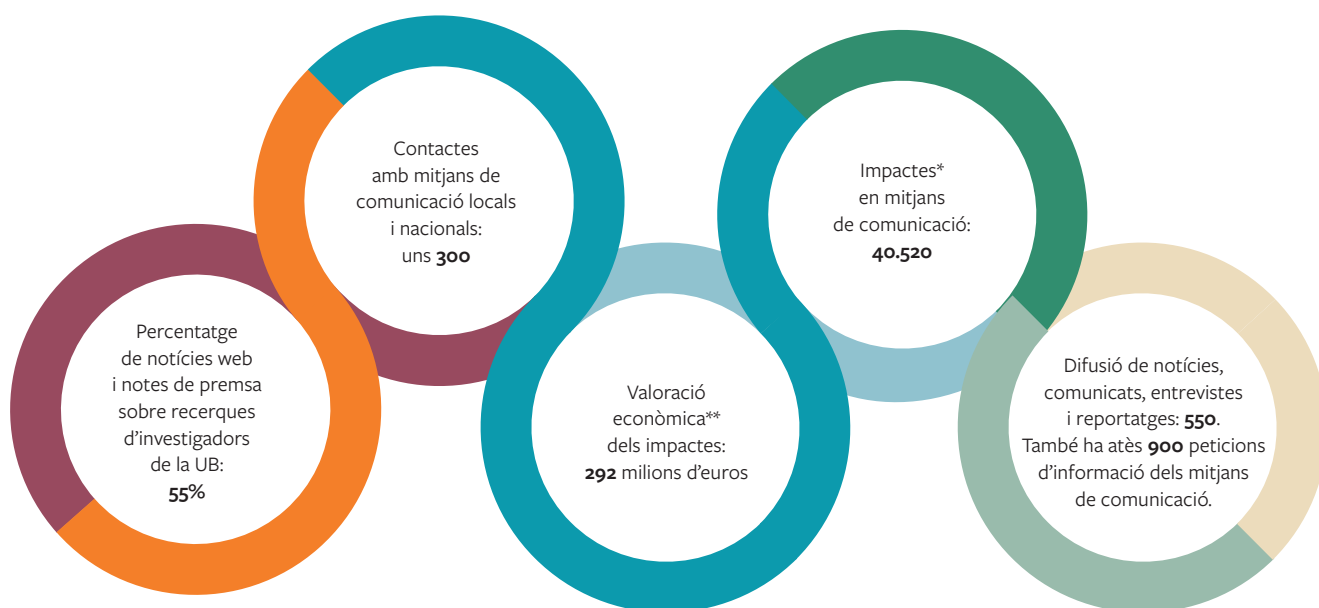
Percentatge de notícies web i notes de premsa sobre recerques d'investigadors de la UB: **55%**

Contactes amb mitjans de comunicació locals i nacionals: uns **300**

Valoració econòmica** dels impactes: **292** milions d'euros

Impactes* en mitjans de comunicació: **40.520**

Difusió de notícies, comunicats, entrevistes i reportatges: **550**. També ha atès **900** peticions d'informació dels mitjans de comunicació.